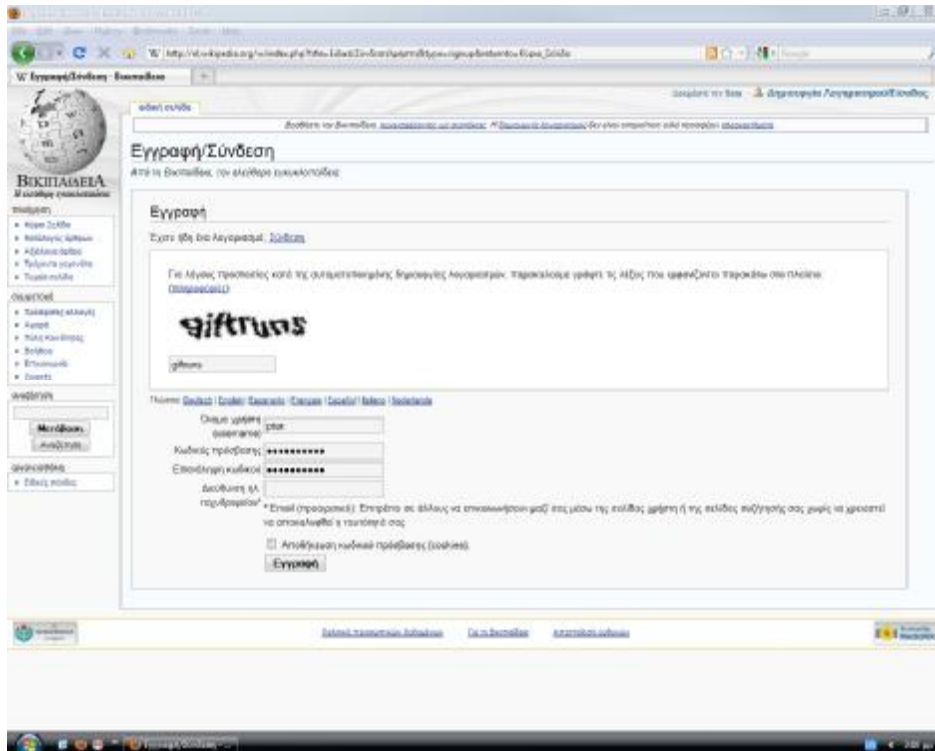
W Εγγραφή/Σύνδεση - Βικιπαίδεια

ειδική σελίδα

Εγγραφή/Σύνδεση

Από τη Βικιπαίδεια, την ελεύθερη εγκυκλοπαίδεια

ΒΙΚΙΠΑΙΔΕΙΑ

Εγγραφή

Έχετε ήδη ένα λογαριασμό; Σύνδεση

Για λόγους προστασίας κατά της αυτοματοποιημένης δημιουργίας λογαριασμών, παρακαλούμε γράψτε τις λέξεις που εμφανίζονται παρακάτω στο πλαίσιο (περισσότερα)

giftruns

giftruns

Όνομα χρήστη (username): ptue

Κωδικός πρόσβασης: ●●●●●●●●●●●

Επιβεβαίωση κωδικού: ●●●●●●●●●●●

Διεύθυνση ηλ. ταχυδρομείου*

Αποθήκευση κωδικού πρόσβασης (cookies)

Εγγραφή

Μετάβαση

Αναζήτηση